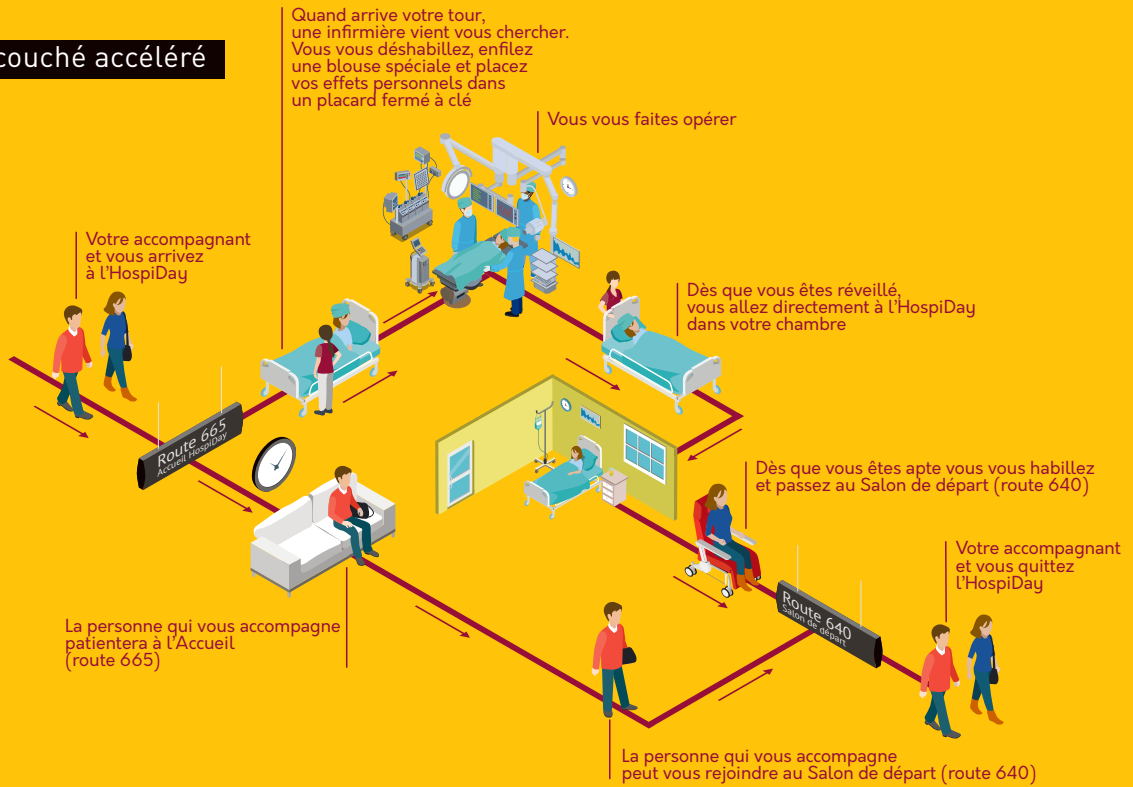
couché accéléré

Quand arrive votre tour, une infirmière vient vous chercher. Vous vous déshabillez, enfilez une blouse spéciale et placez vos effets personnels dans un placard fermé à clé

Vous vous faites opérer

Votre accompagnant et vous arrivez à l'HospiDay

Dès que vous êtes réveillé, vous allez directement à l'HospiDay dans votre chambre

Route 665
Accueil HospiDay

Dès que vous êtes apte vous vous habillez et passez au Salon de départ (route 640)

Votre accompagnant et vous quittez l'HospiDay

Route 640
Salon de départ

La personne qui vous accompagne patientera à l'Accueil (route 665)

La personne qui vous accompagne peut vous rejoindre au Salon de départ (route 640)